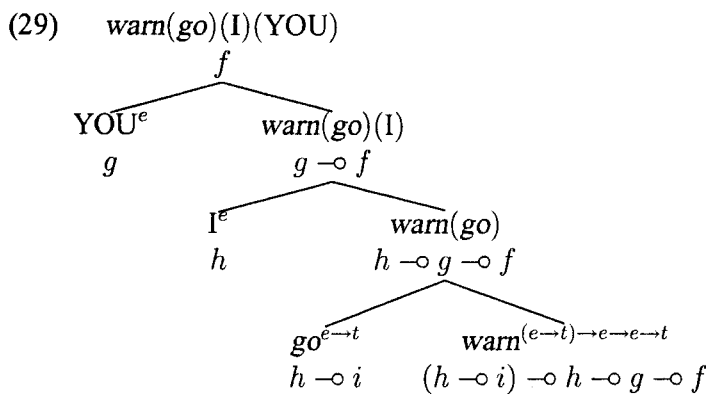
(29) $warn(go)(\mathrm{I})(\mathrm{YOU})$

$f$

$\mathrm{YOU}^{e}$

$g$

$warn(go)(\mathrm{I})$

$g \multimap f$

$\mathrm{I}^{e}$

$h$

$warn(go)$

$h \multimap g \multimap f$

$go^{e \to t}$

$h \multimap i$

$warn^{(e \to t) \to e \to e \to t}$

$(h \multimap i) \multimap h \multimap g \multimap f$